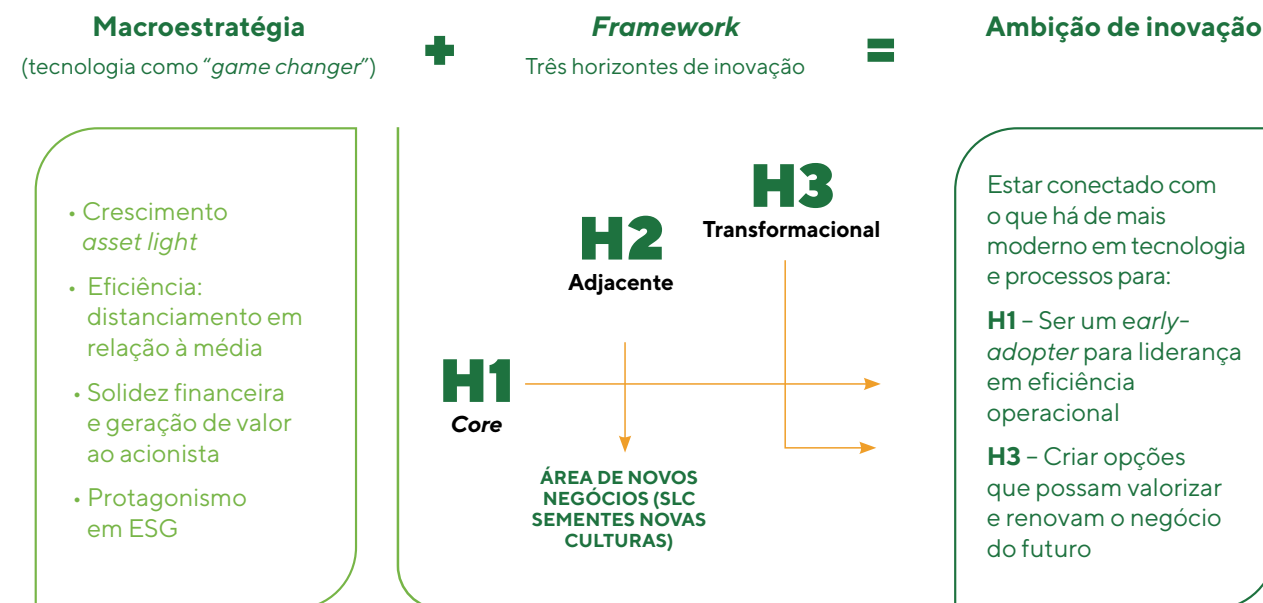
**Macroestratégia**
(tecnologia como "*game changer*")

+

***Framework***
Três horizontes de inovação

=

**Ambição de inovação**

• Crescimento *asset light*
• Eficiência: distanciamento em relação à média
• Solidez financeira e geração de valor ao acionista
• Protagonismo em ESG

H3
**Transformacional**

H2
**Adjacente**

H1
***Core***

**ÁREA DE NOVOS NEGÓCIOS (SLC SEMENTES NOVAS CULTURAS)**

Estar conectado com o que há de mais moderno em tecnologia e processos para:

**H1** – Ser um *early-adopter* para liderança em eficiência operacional

**H3** – Criar opções que possam valorizar e renovam o negócio do futuro